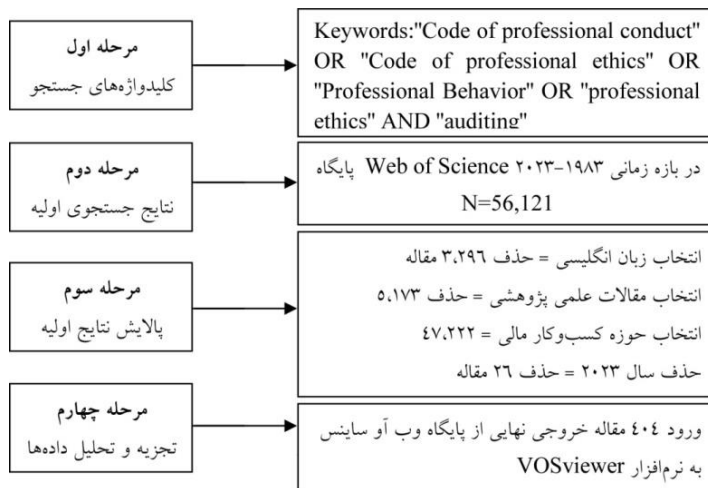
مرحله اول
کلیدواژه‌های جستجو

Keywords:"Code of professional conduct" OR "Code of professional ethics" OR "Professional Behavior" OR "professional ethics" AND "auditing"

مرحله دوم
نتایج جستجوی اولیه

در بازه زمانی ۱۹۸۳-۲۰۲۳ Web of Science پایگاه
N=56,121

مرحله سوم
پالایش نتایج اولیه

انتخاب زبان انگلیسی = حذف ۳،۲۹۶ مقاله
انتخاب مقالات علمی پژوهشی = حذف ۵،۱۷۳
انتخاب حوزه کسب‌وکار مالی = ۴۷،۲۲۲
حذف سال ۲۰۲۳ = حذف ۲۶ مقاله

مرحله چهارم
تجزیه و تحلیل داده‌ها

ورود ۴۰۴ مقاله خروجی نهایی از پایگاه وب آو ساینس به نرم‌افزار VOSviewer